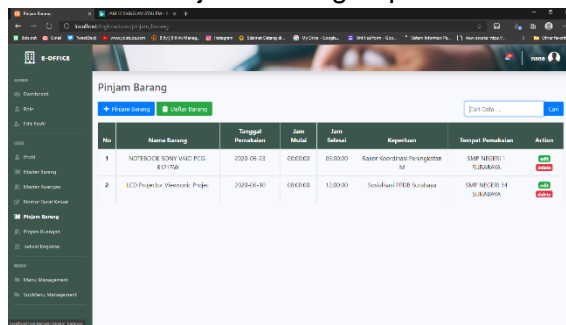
Pinjam Barang

E-OFFICE

Dashboard
Role
Edit Profil
Profil
Master Barang
Master Ruangan
Nomor Surat Keluar
Pinjam Barang
Pinjam Ruangan
Jadwal Kegiatan
Menu Management
SubMenu Management

nana

Pinjam Barang

+ Pinjam Barang | Daftar Barang

Cari Data... | Cari

| No | Nama Barang | Tanggal Pemakaian | Jam Mulai | Jam Selesai | Keperluan | Tempat Pemakaian | Action |
|---|---|---|---|---|---|---|---|
| 1 | NOTEBOOK SONY VAIO PCG-61211W | 2020-06-23 | 08:00:00 | 09:30:00 | Rakor Koordinasi Peningkatan M | SMP NEGERI 1 SURABAYA | edit delete |
| 2 | LCD Projector Viewsonic Projec | 2020-06-10 | 08:00:00 | 12:00:00 | Sosialisasi PPDB Surabaya | SMP NEGERI 34 SURABAYA | edit delete |